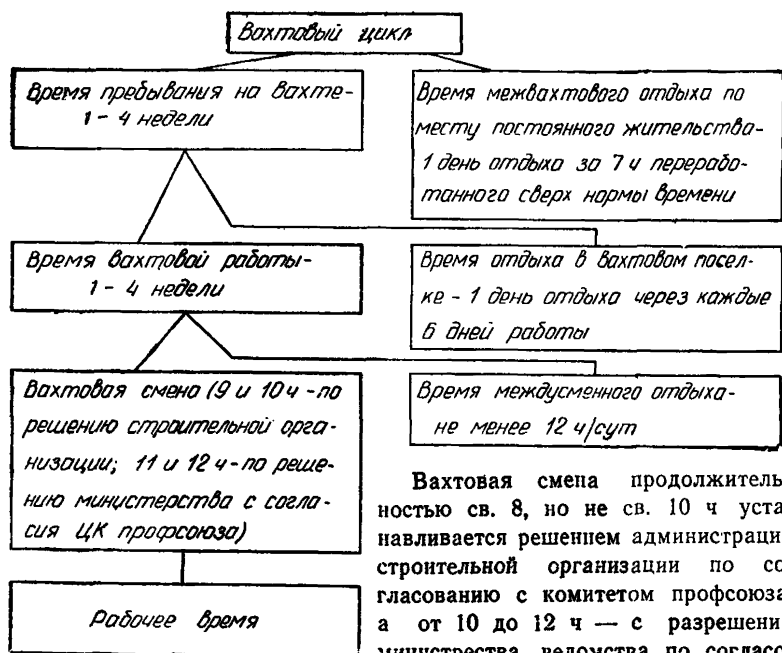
Вахтовый цикл

Время пребывания на вахте - 1 - 4 недели

Время межвахтового отдыха по месту постоянного жительства - 1 день отдыха за 7 ч переработанного сверх нормы времени

Время вахтовой работы - 1 - 4 недели

Время отдыха в вахтовом поселке - 1 день отдыха через каждые 6 дней работы

Вахтовая смена (9 и 10 ч - по решению строительной организации; 11 и 12 ч - по решению министерства с согласия ЦК профсоюза)

Время междусменного отдыха - не менее 12 ч/сут

Рабочее время

Вахтовая смена продолжитель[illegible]ностью св. 8, но не св. 10 ч уста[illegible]навливается решением администраци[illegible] строительной организации по со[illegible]гласованию с комитетом профсоюза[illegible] а от 10 до 12 ч — с разрешени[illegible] министерства, ведомства по согласо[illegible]